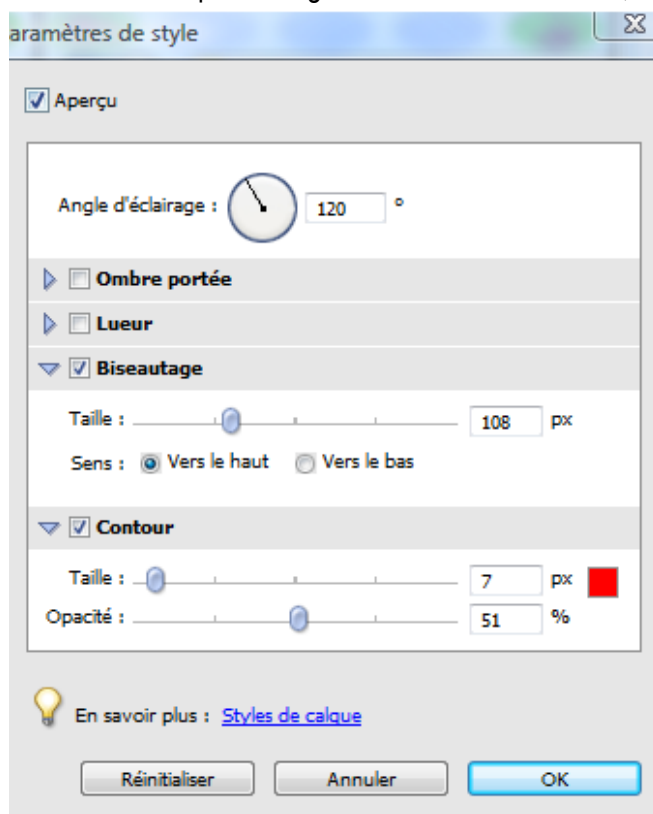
aramètres de style

Aperçu

Angle d'éclairage : 120 °

Ombre portée

Lueur

Biseautage

Taille : 108 px

Sens : Vers le haut Vers le bas

Contour

Taille : 7 px

Opacité : 51 %

En savoir plus : Styles de calque

Réinitialiser Annuler OK